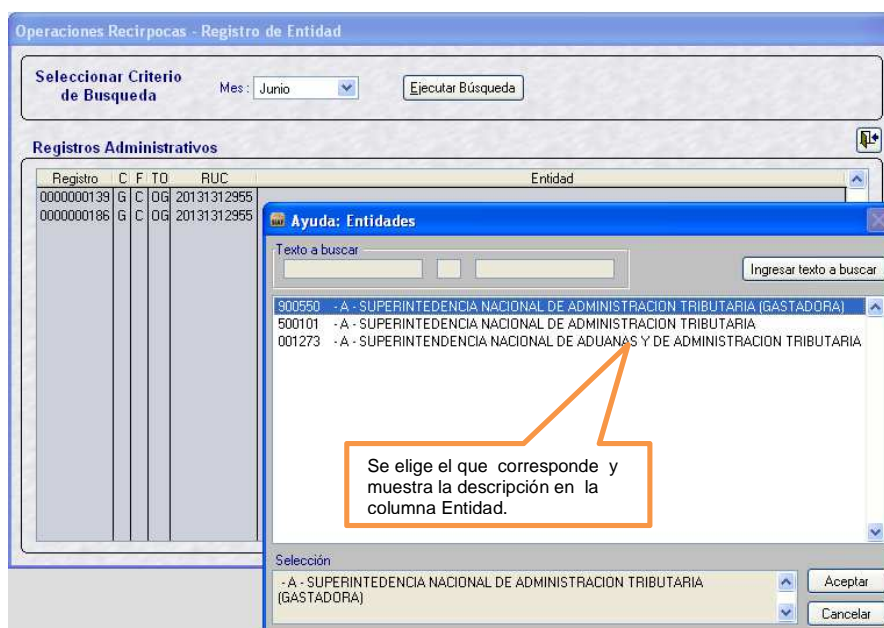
Operaciones Recirpocas - Registro de Entidad

Seleccionar Criterio de Busqueda

Mes : Junio

Ejecutar Búsqueda

Registros Administrativos

| Registro | C | F | TO | RUC | Entidad |
|---|---|---|---|---|---|
| 0000000139 | G | C | OG | 20131312955 | |
| 0000000186 | G | C | OG | 20131312955 | |

Ayuda: Entidades

Texto a buscar

Ingresar texto a buscar

900550 - A - SUPERINTEDENCIA NACIONAL DE ADMINISTRACION TRIBUTARIA (GASTADORA)
500101 - A - SUPERINTEDENCIA NACIONAL DE ADMINISTRACION TRIBUTARIA
001273 - A - SUPERINTEDENCIA NACIONAL DE ADUANAS Y DE ADMINISTRACION TRIBUTARIA

Se elige el que corresponde y muestra la descripción en la columna Entidad.

Selección

- A - SUPERINTEDENCIA NACIONAL DE ADMINISTRACION TRIBUTARIA (GASTADORA)

Aceptar

Cancelar